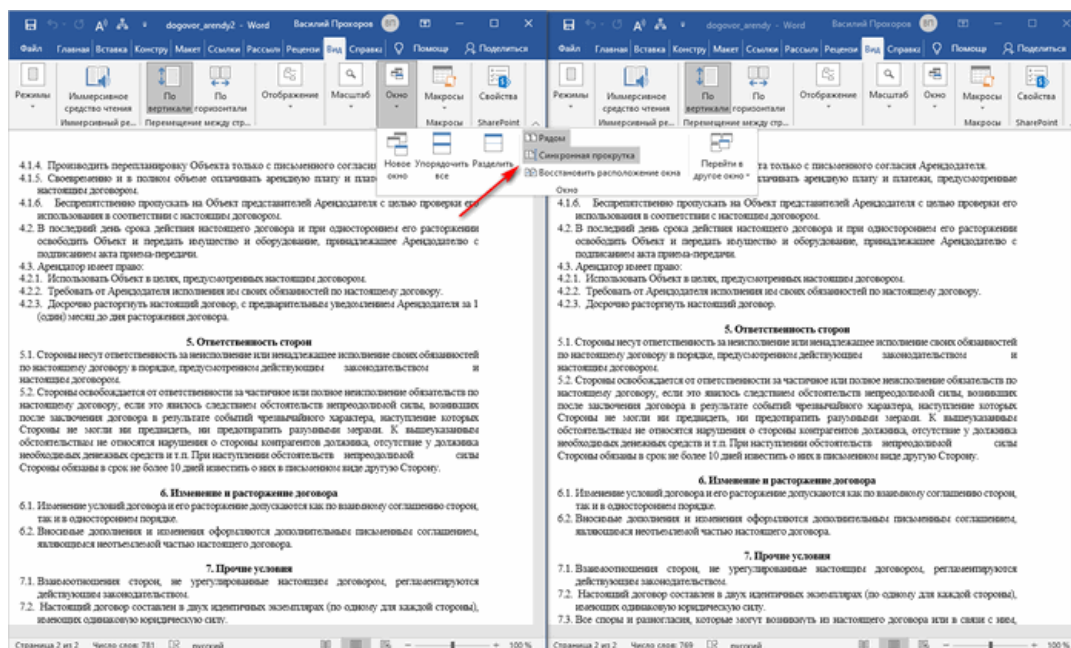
dogovor_arendy2 - Word Василий Прохоров ВП

Файл Главная Вставка Констру Макет Ссылки Рассылк Рецензи Вид Справка Помощ Поделиться

Режимы Иммерсивное средство чтения По вертикали По горизонтали Отображение Масштаб Окно Макросы Свойства
Иммерсивный ре... Перемещение между стр... Макросы SharePoint

Новое окно Упорядочить все Разделить Рядом Синхронная прокрутка Восстановить расположение окна Перейти в другое окно Окно

4.1.4. Производить перепланировку Объекта только с письменного согласия
4.1.5. Своевременно и в полном объеме оплачивать арендную плату и плате настоящим договором.
4.1.6. Беспрепятственно пропускать на Объект представителей Арендодателя с целью проверки его использования в соответствии с настоящим договором.
4.2. В последний день срока действия настоящего договора и при досрочном его расторжении освободить Объект и передать имущество и оборудование, принадлежащее Арендодателю с подписанием акта приема-передачи.
4.3. Арендатор имеет право:
4.2.1. Использовать Объект в целях, предусмотренных настоящим договором.
4.2.2. Требовать от Арендодателя исполнения им своих обязанностей по настоящему договору.
4.2.3. Досрочно расторгнуть настоящий договор, с предварительным уведомлением Арендодателя за 1 (один) месяц до дня расторжения договора.

5. Ответственность сторон
5.1. Стороны несут ответственность за неисполнение или ненадлежащее исполнение своих обязанностей по настоящему договору в порядке, предусмотренном действующим законодательством и настоящим договором.
5.2. Стороны освобождаются от ответственности за частичное или полное неисполнение обязательств по настоящему договору, если это явилось следствием обстоятельств непреодолимой силы, возникших после заключения договора в результате событий чрезвычайного характера, наступление которых Стороны не могли ни предвидеть, ни предотвратить разумными мерами. К вышеуказанным обстоятельствам не относятся нарушения о стороны контрагентов должника, отсутствие у должника необходимых денежных средств и т.п. При наступлении обстоятельств непреодолимой силы Стороны обязаны в срок не более 10 дней известить о них в письменном виде другую Сторону.

6. Изменение и расторжение договора
6.1. Изменение условий договора и его расторжение допускаются как по взаимному соглашению сторон, так и в одностороннем порядке.
6.2. Вносимые дополнения и изменения оформляются дополнительным письменным соглашением, являющимся неотъемлемой частью настоящего договора.

7. Прочие условия
7.1. Взаимоотношения сторон, не урегулированные настоящим договором, регламентируются действующим законодательством.
7.2. Настоящий договор составлен в двух идентичных экземплярах (по одному для каждой стороны), имеющих одинаковую юридическую силу.

Страница 2 из 2 Число слов: 781 русский 100 %

dogovor_arendy - Word Василий Прохоров ВП

Файл Главная Вставка Констру Макет Ссылки Рассылк Рецензи Вид Справка Помощ Поделиться

Режимы Иммерсивное средство чтения По вертикали По горизонтали Отображение Масштаб Окно Макросы Свойства
Иммерсивный ре... Перемещение между стр... Макросы SharePoint

та только с письменного согласия Арендодателя.
лачивать арендную плату и платежи, предусмотренные
4.1.6. Беспрепятственно пропускать на Объект представителей Арендодателя с целью проверки его использования в соответствии с настоящим договором.
4.2. В последний день срока действия настоящего договора и при досрочном его расторжении освободить Объект и передать имущество и оборудование, принадлежащее Арендодателю с подписанием акта приема-передачи.
4.3. Арендатор имеет право:
4.2.1. Использовать Объект в целях, предусмотренных настоящим договором.
4.2.2. Требовать от Арендодателя исполнения им своих обязанностей по настоящему договору.
4.2.3. Досрочно расторгнуть настоящий договор.

5. Ответственность сторон
5.1. Стороны несут ответственность за неисполнение или ненадлежащее исполнение своих обязанностей по настоящему договору в порядке, предусмотренном действующим законодательством и настоящим договором.
5.2. Стороны освобождаются от ответственности за частичное или полное неисполнение обязательств по настоящему договору, если это явилось следствием обстоятельств непреодолимой силы, возникших после заключения договора в результате событий чрезвычайного характера, наступление которых Стороны не могли ни предвидеть, ни предотвратить разумными мерами. К вышеуказанным обстоятельствам не относятся нарушения о стороны контрагентов должника, отсутствие у должника необходимых денежных средств и т.п. При наступлении обстоятельств непреодолимой силы Стороны обязаны в срок не более 10 дней известить о них в письменном виде другую Сторону.

6. Изменение и расторжение договора
6.1. Изменение условий договора и его расторжение допускаются как по взаимному соглашению сторон, так и в одностороннем порядке.
6.2. Вносимые дополнения и изменения оформляются дополнительным письменным соглашением, являющимся неотъемлемой частью настоящего договора.

7. Прочие условия
7.1. Взаимоотношения сторон, не урегулированные настоящим договором, регламентируются действующим законодательством.
7.2. Настоящий договор составлен в двух идентичных экземплярах (по одному для каждой стороны), имеющих одинаковую юридическую силу.
7.3. Все споры и разногласия, которые могут возникнуть из настоящего договора или в связи с ним,

Страница 2 из 2 Число слов: 769 русский 100 %